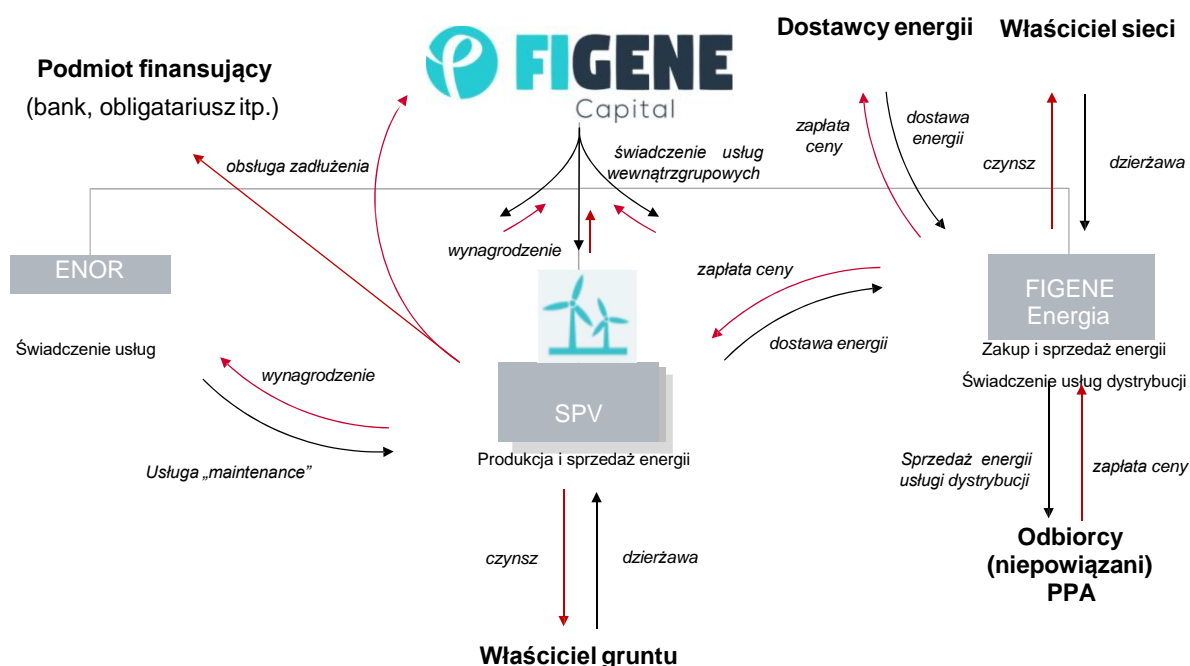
FIGENE
Capital

Dostawcy energii

Właściciel sieci

Podmiot finansujący
(bank, obligatariusz itp.)

obsługa zadłużenia

świadczenie usług wewnątrzgrupowych

zapłata ceny

dostawa energii

czynsz

dzierżawa

wynagrodzenie

ENOR

zapłata ceny

FIGENE Energia

dostawa energii

Zakup i sprzedaż energii

Świadczenie usług

wynagrodzenie

Świadczenie usług dystrybucji

SPV

Usługa „maintenance"

Produkcja i sprzedaż energii

Sprzedaż energii usługi dystrybucji

zapłata ceny

czynsz

dzierżawa

Odbiorcy (niepowiązani) PPA

Właściciel gruntu